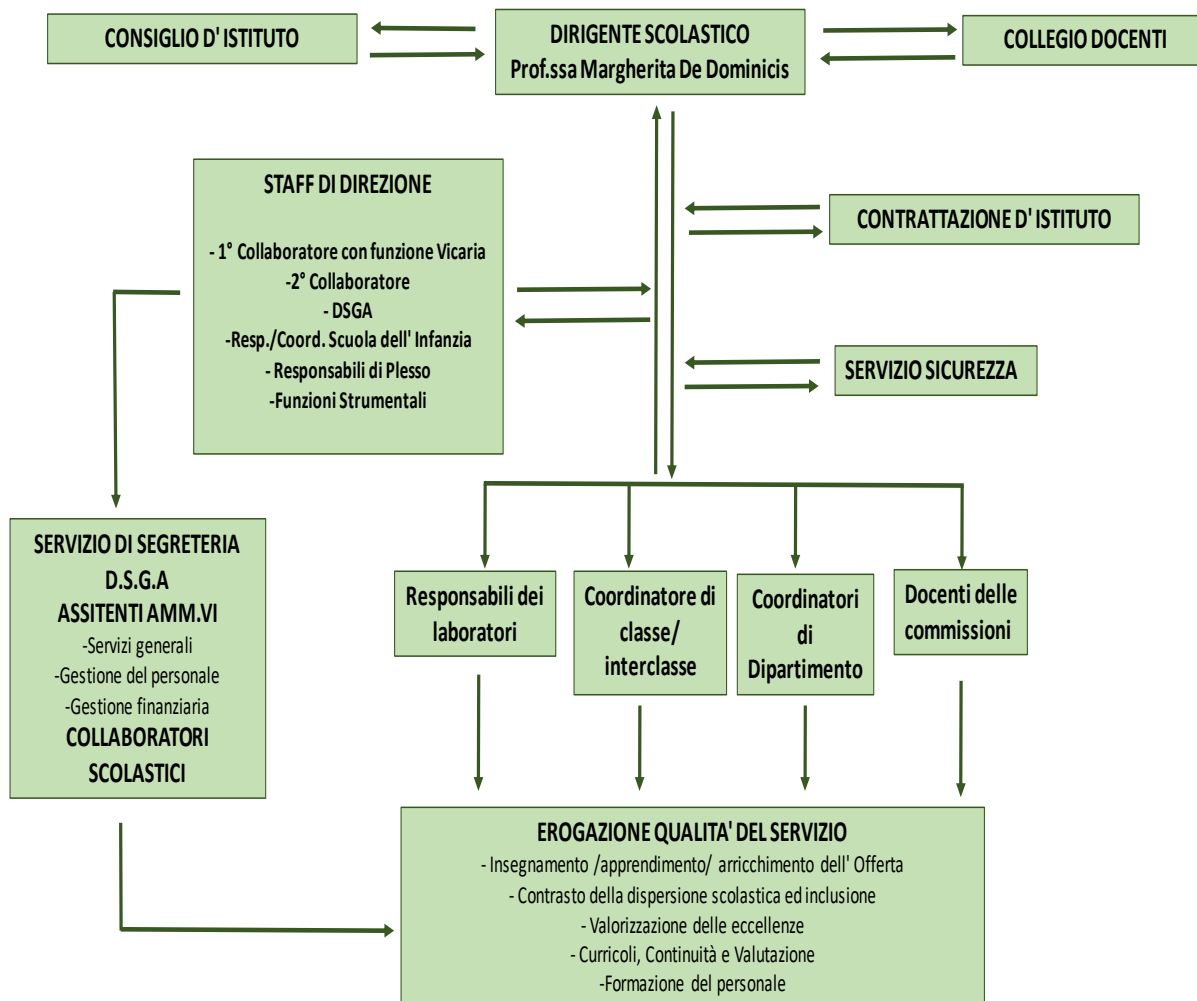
CONSIGLIO D' ISTITUTO

DIRIGENTE SCOLASTICO
Prof.ssa Margherita De Dominicis

COLLEGIO DOCENTI

STAFF DI DIREZIONE

- 1° Collaboratore con funzione Vicaria
-2° Collaboratore
- DSGA
-Resp./Coord. Scuola dell' Infanzia
- Responsabili di Plesso
-Funzioni Strumentali

CONTRATTAZIONE D' ISTITUTO

SERVIZIO SICUREZZA

SERVIZIO DI SEGRETERIA
D.S.G.A
ASSITENTI AMM.VI
-Servizi generali
-Gestione del personale
-Gestione finanziaria
COLLABORATORI SCOLASTICI

Responsabili dei laboratori

Coordinatore di classe/ interclasse

Coordinatori di Dipartimento

Docenti delle commissioni

EROGAZIONE QUALITA' DEL SERVIZIO
- Insegnamento /apprendimento/ arricchimento dell' Offerta
- Contrasto della dispersione scolastica ed inclusione
- Valorizzazione delle eccellenze
- Curricoli, Continuità e Valutazione
-Formazione del personale